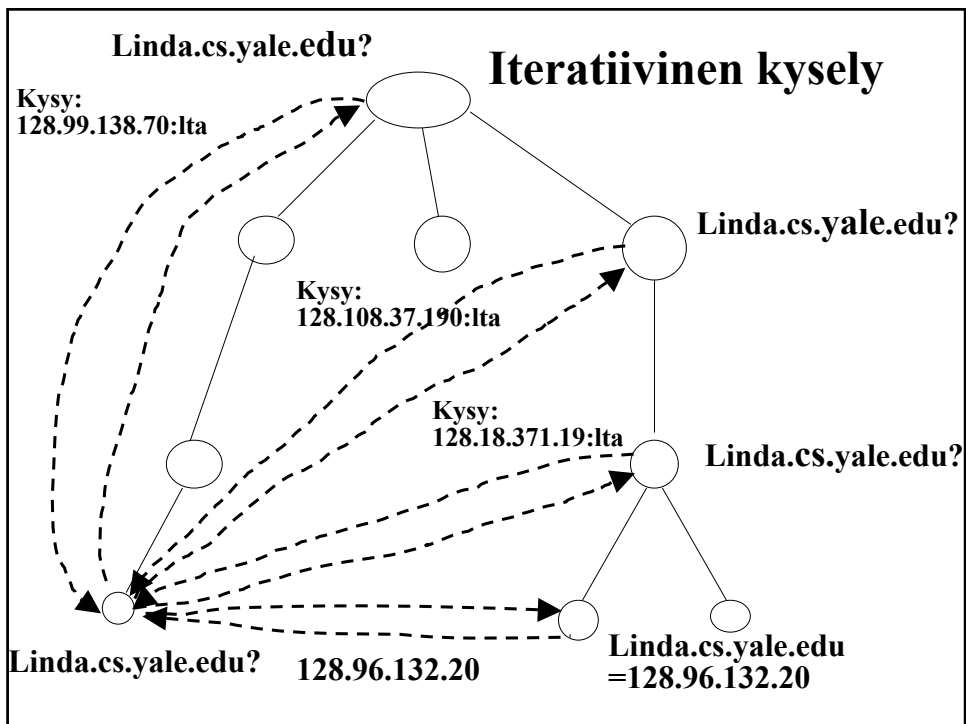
Linda.cs.yale.edu?

Iteratiivinen kysely

Kysy:
128.99.138.70:lta

Linda.cs.yale.edu?

Kysy:
128.108.37.190:lta

Kysy:
128.18.371.19:lta

Linda.cs.yale.edu?

Linda.cs.yale.edu?

128.96.132.20

Linda.cs.yale.edu
=128.96.132.20